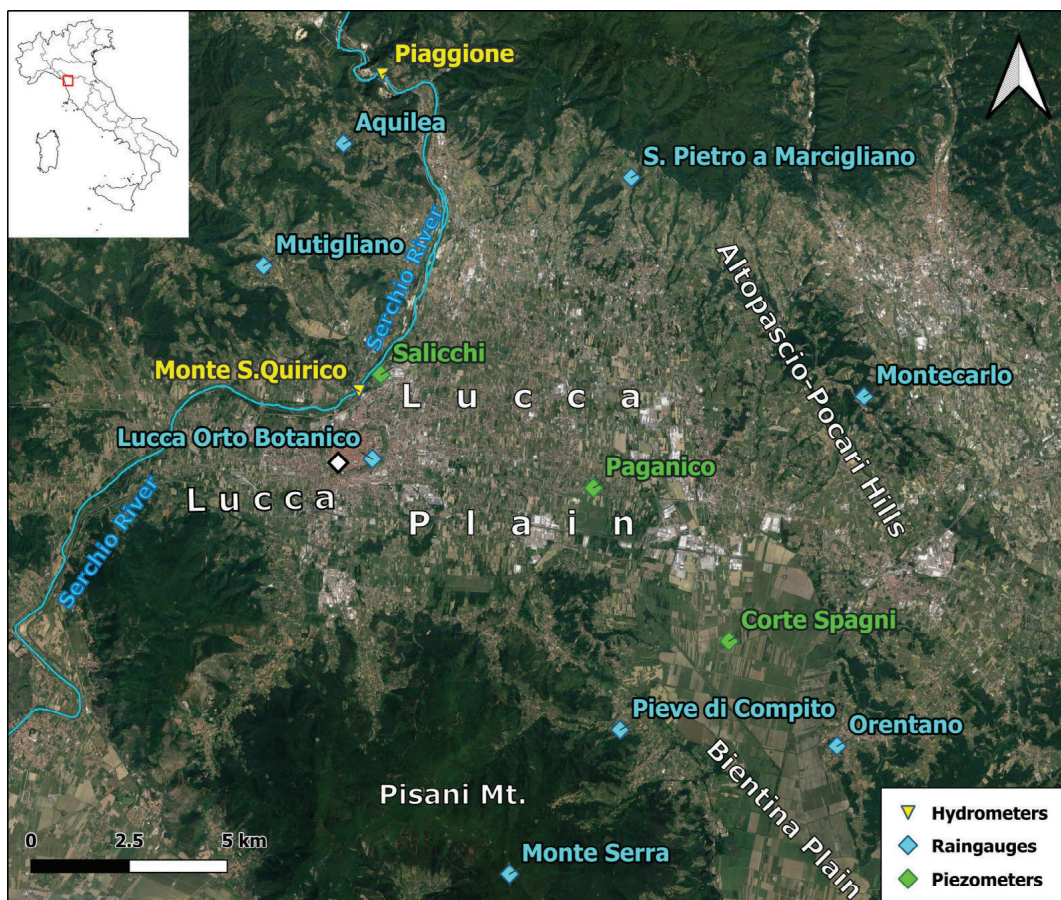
Piaggione
Aquilea
S. Pietro a Marcigliano
Mutigliano
Serchio River
Altopascio-Pocari Hills
Salicchi
Monte S.Quirico
Lucca
Montecarlo
Lucca Orto Botanico
Paganico
Lucca
Plain
Serchio River
Corte Spagni
Pieve di Compito
Orentano
Bientina Plain
Pisani Mt.
0 2.5 5 km
Monte Serra
Hydrometers
Raingauges
Piezometers